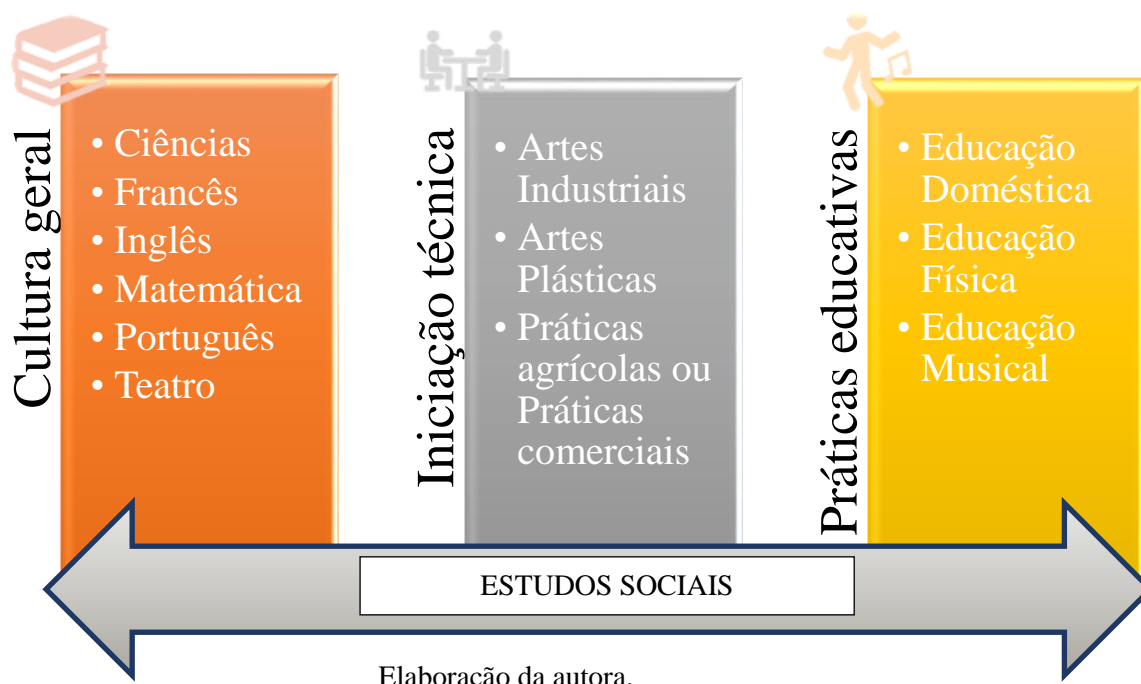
Cultura geral

• Ciências
• Francês
• Inglês
• Matemática
• Português
• Teatro

Iniciação técnica

• Artes Industriais
• Artes Plásticas
• Práticas agrícolas ou Práticas comerciais

Práticas educativas

• Educação Doméstica
• Educação Física
• Educação Musical

ESTUDOS SOCIAIS

Elaboração da autora.